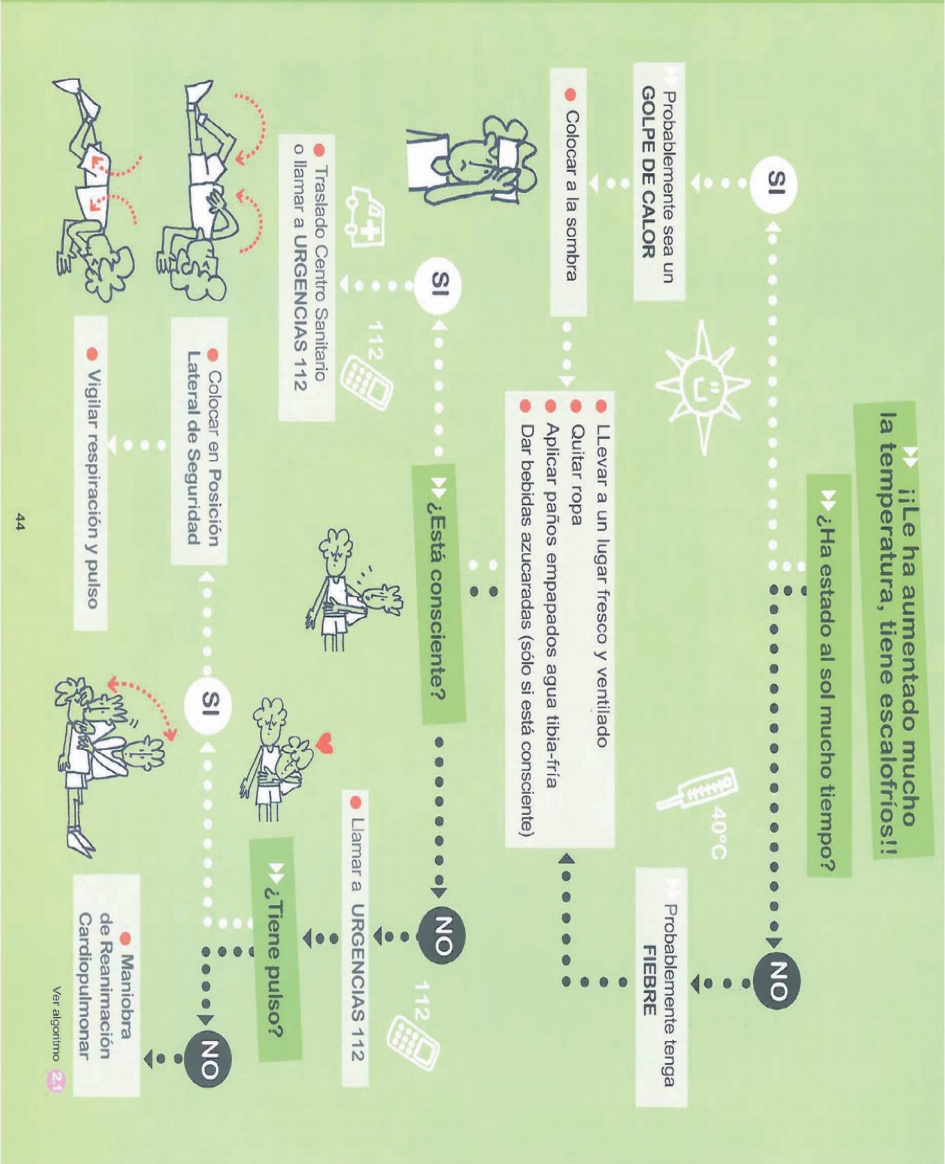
¡¡Le ha aumentado mucho la temperatura, tiene escalofríos!!

¿Ha estado al sol mucho tiempo?

SI

Probablemente sea un GOLPE DE CALOR

Colocar a la sombra

LLevar a un lugar fresco y ventilado
Quitar ropa
Aplicar paños empapados agua tibia-fría
Dar bebidas azucaradas (sólo si está consciente)

NO

Probablemente tenga FIEBRE

40°C

¿Está consciente?

SI

Traslado Centro Sanitario o llamar a URGENCIAS 112

112

NO

Llamar a URGENCIAS 112

112

¿Tiene pulso?

SI

Colocar en Posición Lateral de Seguridad

Vigilar respiración y pulso

NO

Maniobra de Reanimación Cardiopulmonar

Ver algoritmo 2.1

44